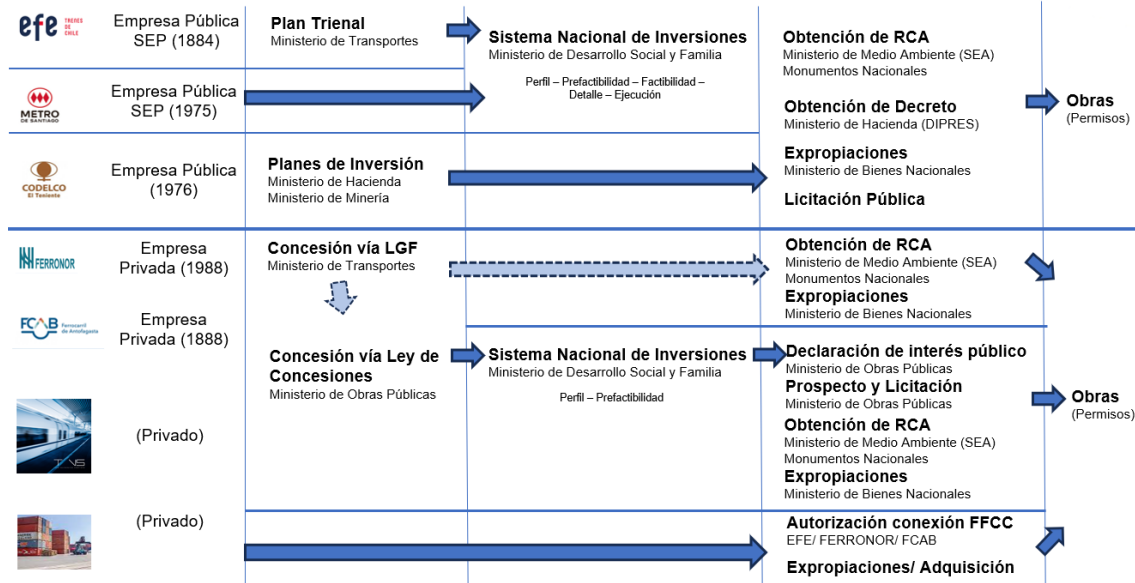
efe TRENES DE CHILE

Empresa Pública SEP (1884)

Plan Trienal
Ministerio de Transportes

Sistema Nacional de Inversiones
Ministerio de Desarrollo Social y Familia

Perfil – Prefactibilidad – Factibilidad – Detalle – Ejecución

Obtención de RCA
Ministerio de Medio Ambiente (SEA)
Monumentos Nacionales

METRO DE SANTIAGO

Empresa Pública SEP (1975)

Obtención de Decreto
Ministerio de Hacienda (DIPRES)

Obras
(Permisos)

CODELCO El Teniente

Empresa Pública (1976)

Planes de Inversión
Ministerio de Hacienda
Ministerio de Minería

Expropiaciones
Ministerio de Bienes Nacionales

Licitación Pública

FERRONOR

Empresa Privada (1988)

Concesión vía LGF
Ministerio de Transportes

Obtención de RCA
Ministerio de Medio Ambiente (SEA)
Monumentos Nacionales

Expropiaciones
Ministerio de Bienes Nacionales

FCAB Ferrocarril de Antofagasta

Empresa Privada (1888)

Concesión vía Ley de Concesiones
Ministerio de Obras Públicas

Sistema Nacional de Inversiones
Ministerio de Desarrollo Social y Familia

Perfil – Prefactibilidad

Declaración de interés público
Ministerio de Obras Públicas

Prospecto y Licitación
Ministerio de Obras Públicas

Obtención de RCA
Ministerio de Medio Ambiente (SEA)
Monumentos Nacionales

Expropiaciones
Ministerio de Bienes Nacionales

Obras
(Permisos)

(Privado)

(Privado)

Autorización conexión FFCC
EFE/ FERRONOR/ FCAB

Expropiaciones/ Adquisición

Obras